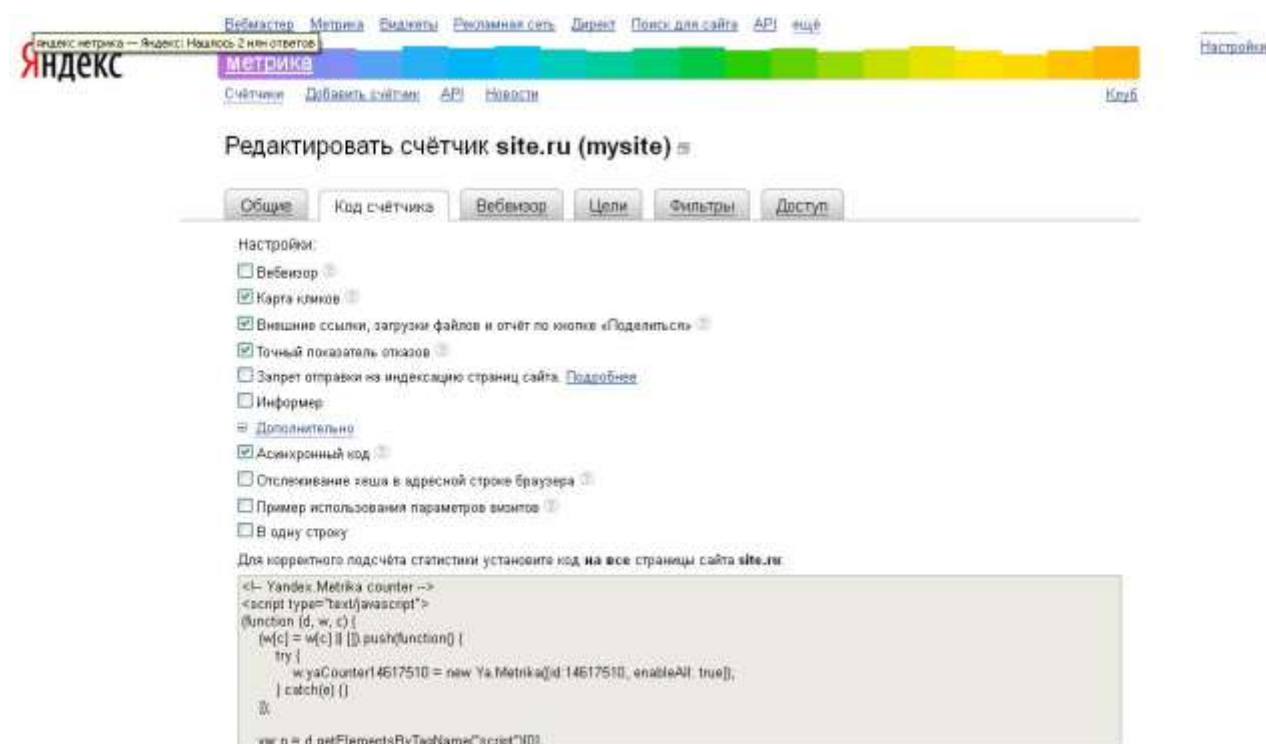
Вебмастер Метрика Виджеты Рекламная сеть Директ Поиск для сайта API ещё

Яндекс метрика — Яндекс: Нашлось 2 млн ответов

Яндекс

метрика

Настройки

Счётчики Добавить счётчик API Новости

Клуб

Редактировать счётчик site.ru (mysite)

Общие | Код счётчика | Вебвизор | Цели | Фильтры | Доступ

Настройки:

Вебвизор

Карта кликов

Внешние ссылки, загрузки файлов и отчёт по кнопке «Поделиться»

Точный показатель отказов

Запрет отправки на индексацию страниц сайта. Подробнее

Информер

Дополнительно

Асинхронный код

Отслеживание хеша в адресной строке браузера

Пример использования параметров визитов

В одну строку

Для корректного подсчёта статистики установите код на все страницы сайта site.ru:

<!-- Yandex.Metrika counter -->
<script type="text/javascript">
(function (d, w, c) {
    (w[c] = w[c] || []).push(function() {
        try {
            w.yaCounter14617510 = new Ya.Metrika({id:14617510, enableAll: true});
        } catch(e) {}
    });

    var n = d.getElementsByTagName("script")[0],